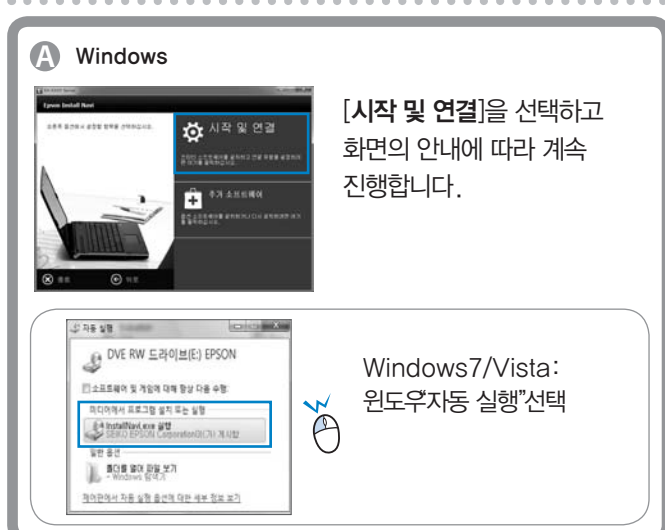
A Windows

Epson Install Navi

시작 및 연결

추가 소프트웨어

[시작 및 연결]을 선택하고 화면의 안내에 따라 계속 진행합니다.

자동 실행

DVE RW 드라이브(E:) EPSON

소프트웨어 및 게임에 대해 항상 다음 수행:

미디어에서 프로그램 설치 또는 실행

InstallNavi.exe 실행
SEIKO EPSON Corporation이(가) 게시함

일반 옵션

폴더를 열어 파일 보기
- Windows 탐색기

제어판에서 자동 실행 옵션에 대한 세부 정보 보기

Windows7/Vista:
윈도우"자동 실행"선택